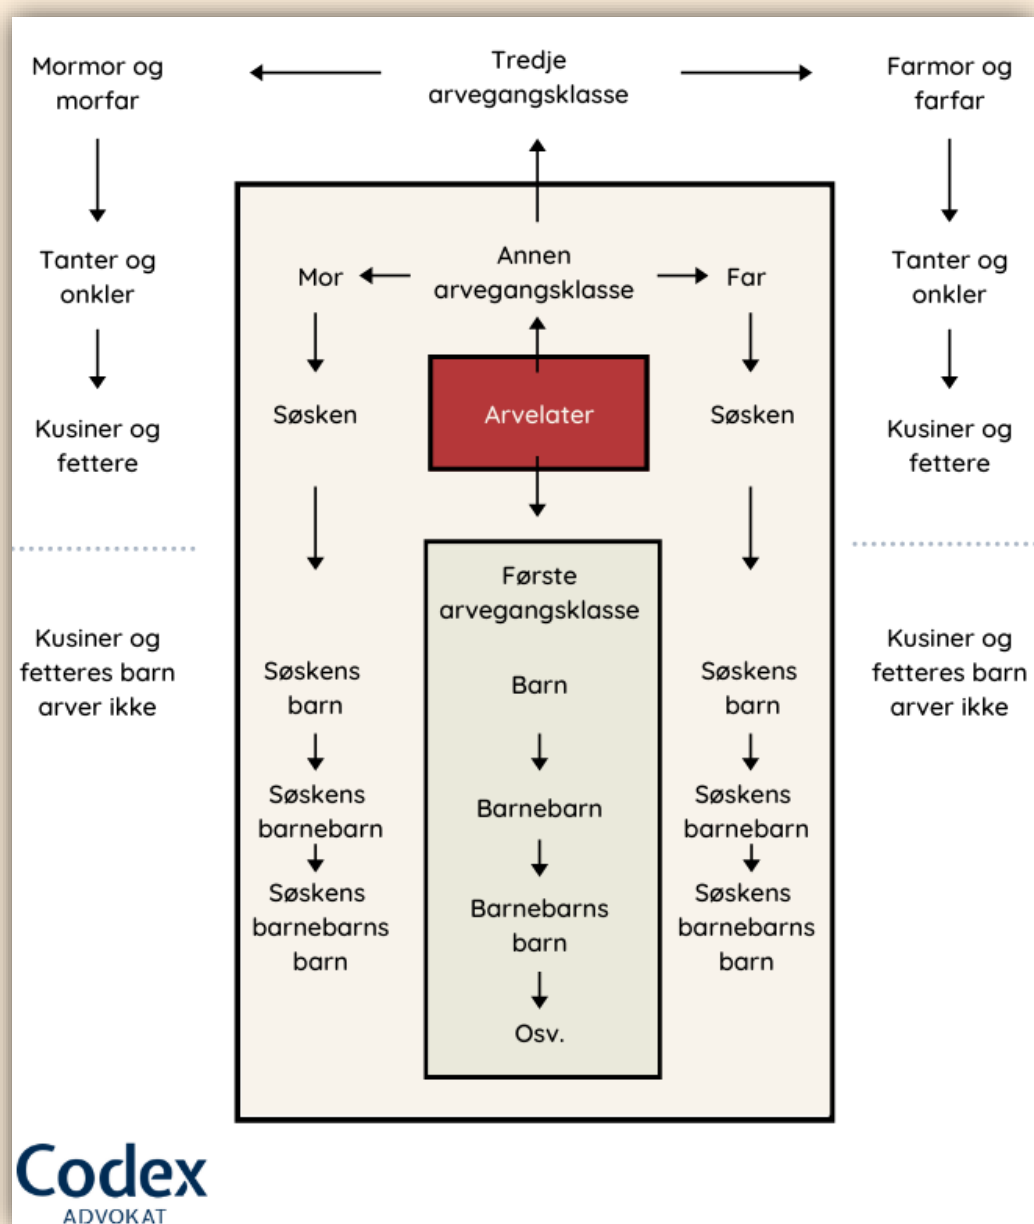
Mormor og morfar

Tredje arvegangsklasse

Farmor og farfar

Tanter og onkler

Annen arvegangsklasse

Mor

Far

Tanter og onkler

Kusiner og fettere

Søsken

Arvelater

Søsken

Kusiner og fettere

Første arvegangsklasse

Kusiner og fetteres barn arver ikke

Søskens barn

Barn

Søskens barn

Kusiner og fetteres barn arver ikke

Søskens barnebarn

Barnebarn

Søskens barnebarn

Søskens barnebarns barn

Barnebarns barn

Søskens barnebarns barn

Osv.

Codex
ADVOKAT